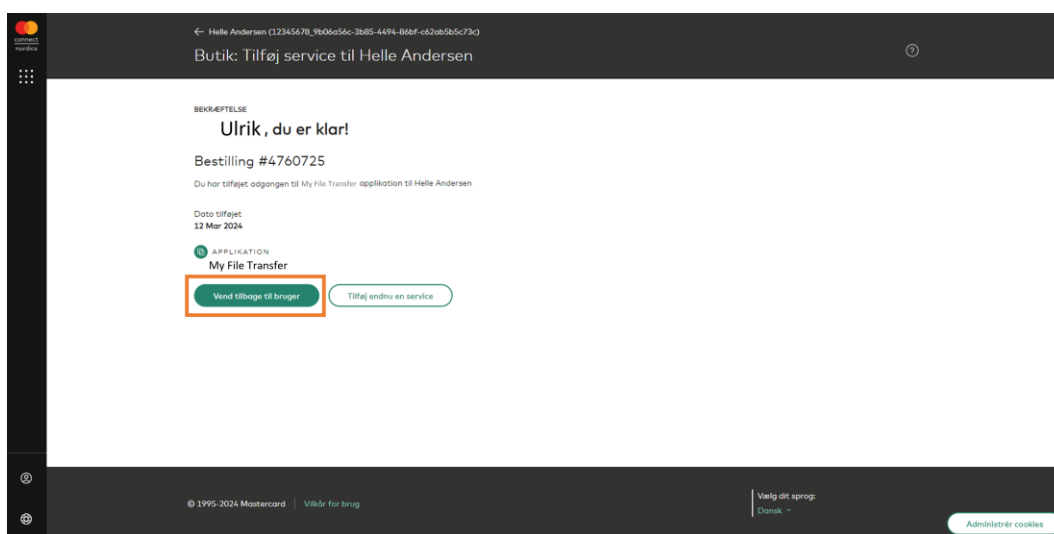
connect nordics

← Helle Andersen (12345678_9b06a56c-3b85-4494-86bf-c62ab5b5c73c)

Butik: Tilføj service til Helle Andersen

BEKRÆFTELSE

Ulrik , du er klar!

Bestilling #4760725

Du har tilføjet adgangen til My File Transfer applikation til Helle Andersen

Dato tilføjet
12 Mar 2024

APPLIKATION
My File Transfer

Vend tilbage til bruger

Tilføj endnu en service

© 1995-2024 Mastercard | Vilkår for brug

Vælg dit sprog:
Dansk

Administrér cookies